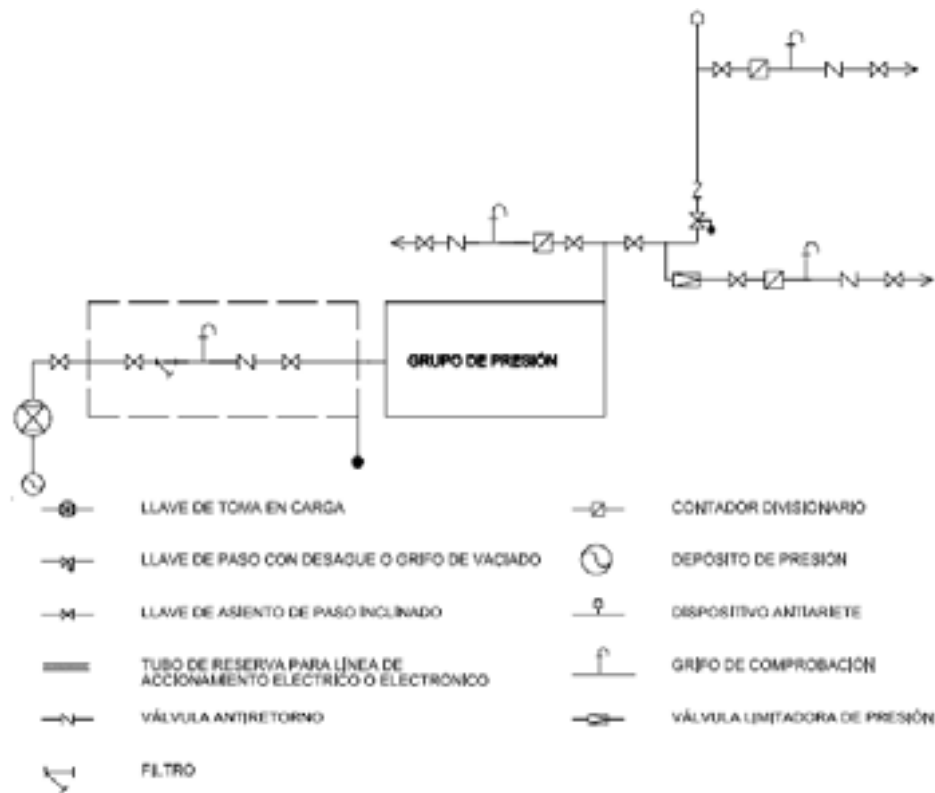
GRUPO DE PRESIÓN

LLAVE DE TOMA EN CARGA

LLAVE DE PASO CON DESAGUE O GRIFO DE VACIADO

LLAVE DE ASIENTO DE PASO INCLINADO

TUBO DE RESERVA PARA LÍNEA DE ACCIONAMIENTO ELÉCTRICO O ELECTRÓNICO

VÁLVULA ANTIRETORNO

FILTRO

CONTADOR DIVISIONARIO

DEPÓSITO DE PRESIÓN

DISPOSITIVO ANTIARIETE

GRIFO DE COMPROBACIÓN

VÁLVULA LIMITADORA DE PRESIÓN